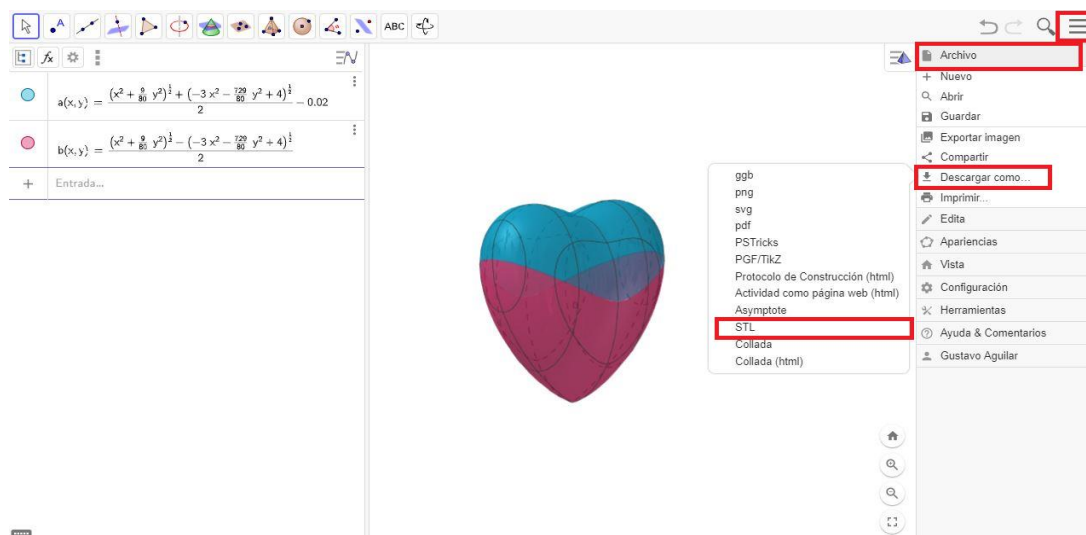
ABC

$a(x, y) = \frac{(x^2 + \frac{9}{80} y^2)^{\frac{1}{3}} + (-3x^2 - \frac{729}{80} y^2 + 4)^{\frac{1}{2}}}{2} - 0.02$

$b(x, y) = \frac{(x^2 + \frac{9}{80} y^2)^{\frac{1}{3}} - (-3x^2 - \frac{729}{80} y^2 + 4)^{\frac{1}{2}}}{2}$

+ Entrada...

ggb
png
svg
pdf
PSTricks
PGF/TikZ
Protocolo de Construcción (html)
Actividad como página web (html)
Asymptote
STL
Collada
Collada (html)

Archivo
+ Nuevo
Abrir
Guardar
Exportar imagen
Compartir
Descargar como...
Imprimir...
Edita
Apariencias
Vista
Configuración
Herramientas
Ayuda & Comentarios
Gustavo Aguilar